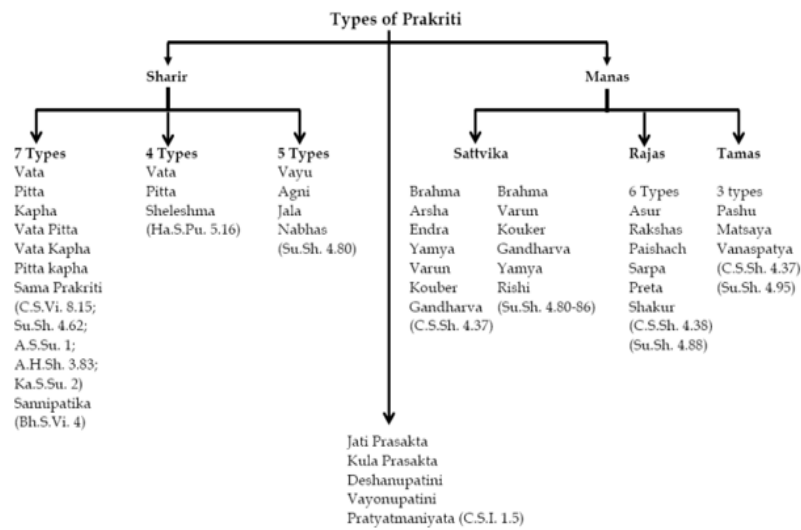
Types of Prakriti

Sharir

7 Types
Vata
Pitta
Kapha
Vata Pitta
Vata Kapha
Pitta kapha
Sama Prakriti
(C.S.Vi. 8.15; Su.Sh. 4.62; A.S.Su. 1; A.H.Sh. 3.83; Ka.S.Su. 2)
Sannipatika
(Bh.S.Vi. 4)

4 Types
Vata
Pitta
Sheleshma
(Ha.S.Pu. 5.16)

5 Types
Vayu
Agni
Jala
Nabhas
(Su.Sh. 4.80)

Manas

Sattvika

Brahma
Arsha
Endra
Yamya
Varun
Kouber
Gandharva
(C.S.Sh. 4.37)

Brahma
Varun
Kouker
Gandharva
Yamya
Rishi
(Su.Sh. 4.80-86)

Rajas

6 Types
Asur
Rakshas
Paishach
Sarpa
Preta
Shakur
(C.S.Sh. 4.38)
(Su.Sh. 4.88)

Tamas

3 types
Pashu
Matsaya
Vanaspatya
(C.S.Sh. 4.37)
(Su.Sh. 4.95)

Jati Prasakta
Kula Prasakta
Deshanupatini
Vayonupatini
Pratyatmaniyata (C.S.I. 1.5)